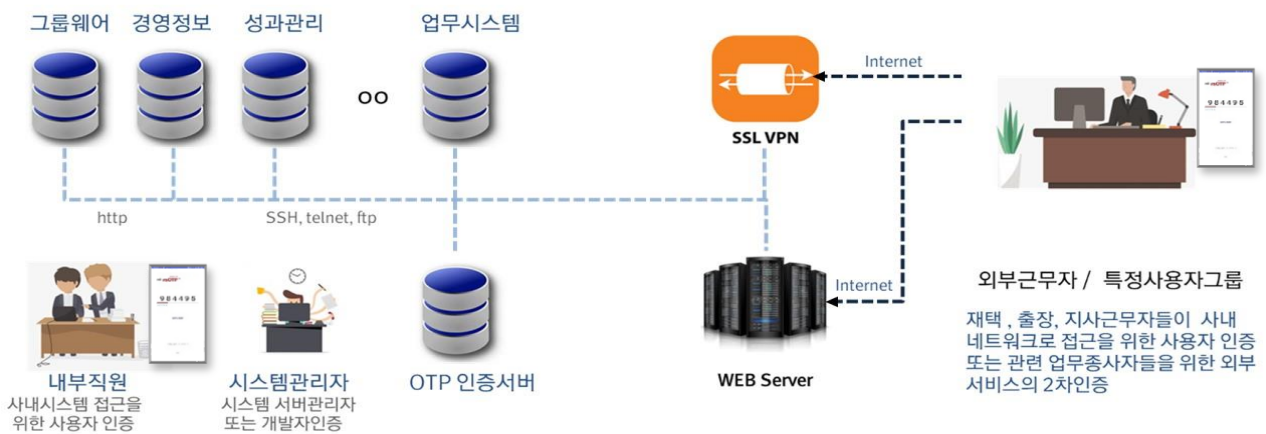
그룹웨어 경영정보 성과관리 업무시스템

OO

SSL VPN

Internet

984495

http SSH, telnet, ftp

984495

Internet

WEB Server

외부근무자 / 특정사용자그룹

재택 , 출장, 지사근무자들이 사내 네트워크로 접근을 위한 사용자 인증 또는 관련 업무종사자들을 위한 외부 서비스의 2차인증

내부직원
사내시스템 접근을 위한 사용자 인증

시스템관리자
시스템 서버관리자 또는 개발자인증

OTP 인증서버